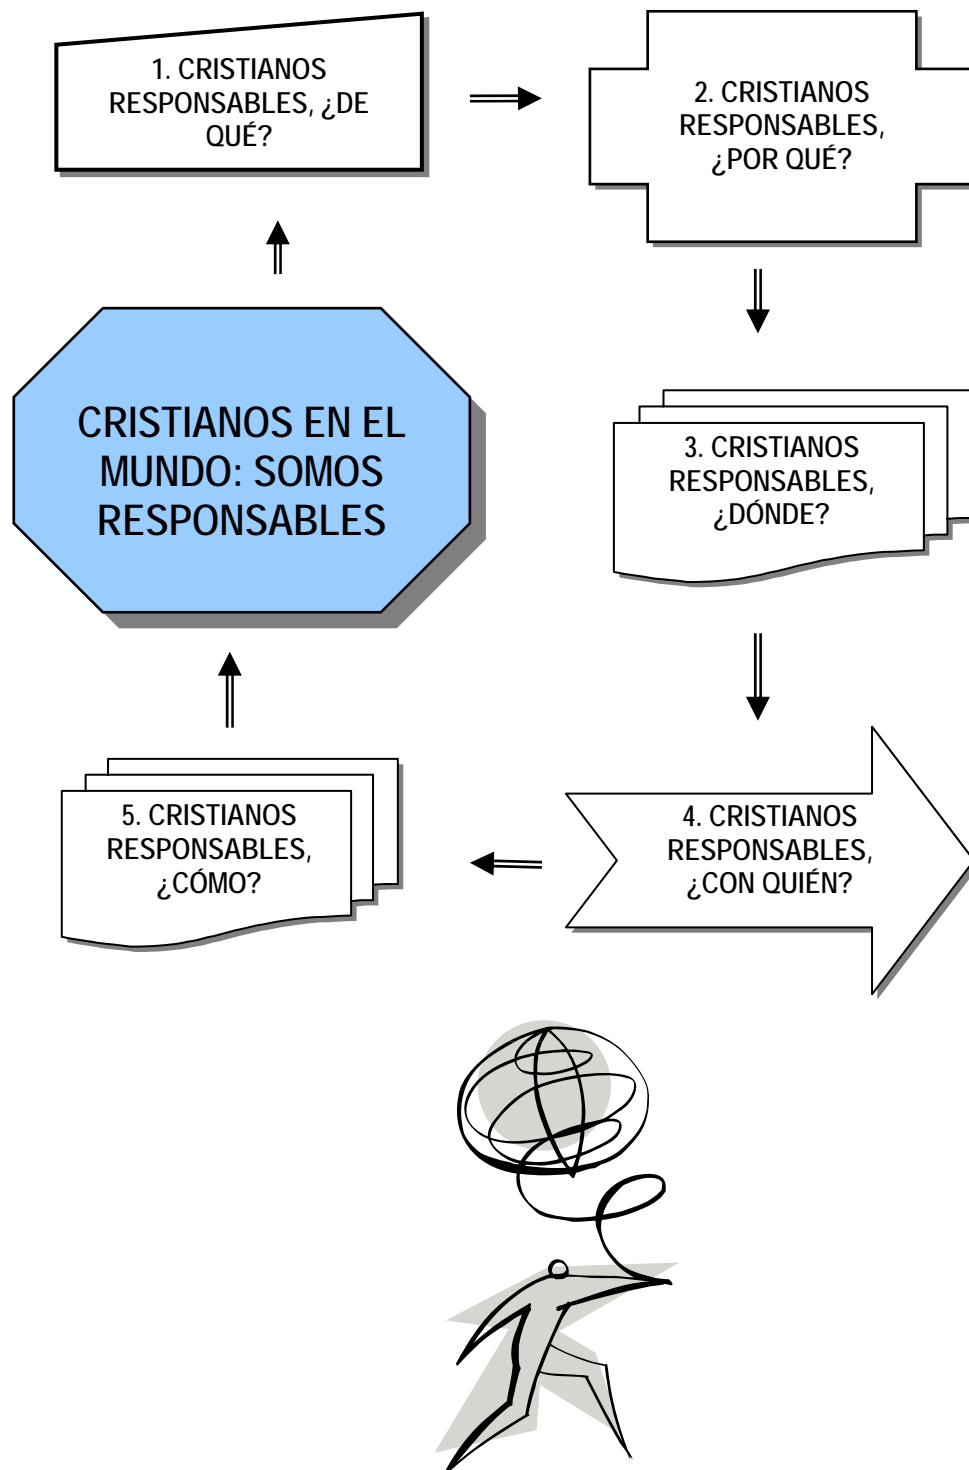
1. CRISTIANOS RESPONSABLES, ¿DE QUÉ?

2. CRISTIANOS RESPONSABLES, ¿POR QUÉ?

CRISTIANOS EN EL MUNDO: SOMOS RESPONSABLES

3. CRISTIANOS RESPONSABLES, ¿DÓNDE?

5. CRISTIANOS RESPONSABLES, ¿CÓMO?

4. CRISTIANOS RESPONSABLES, ¿CON QUIÉN?